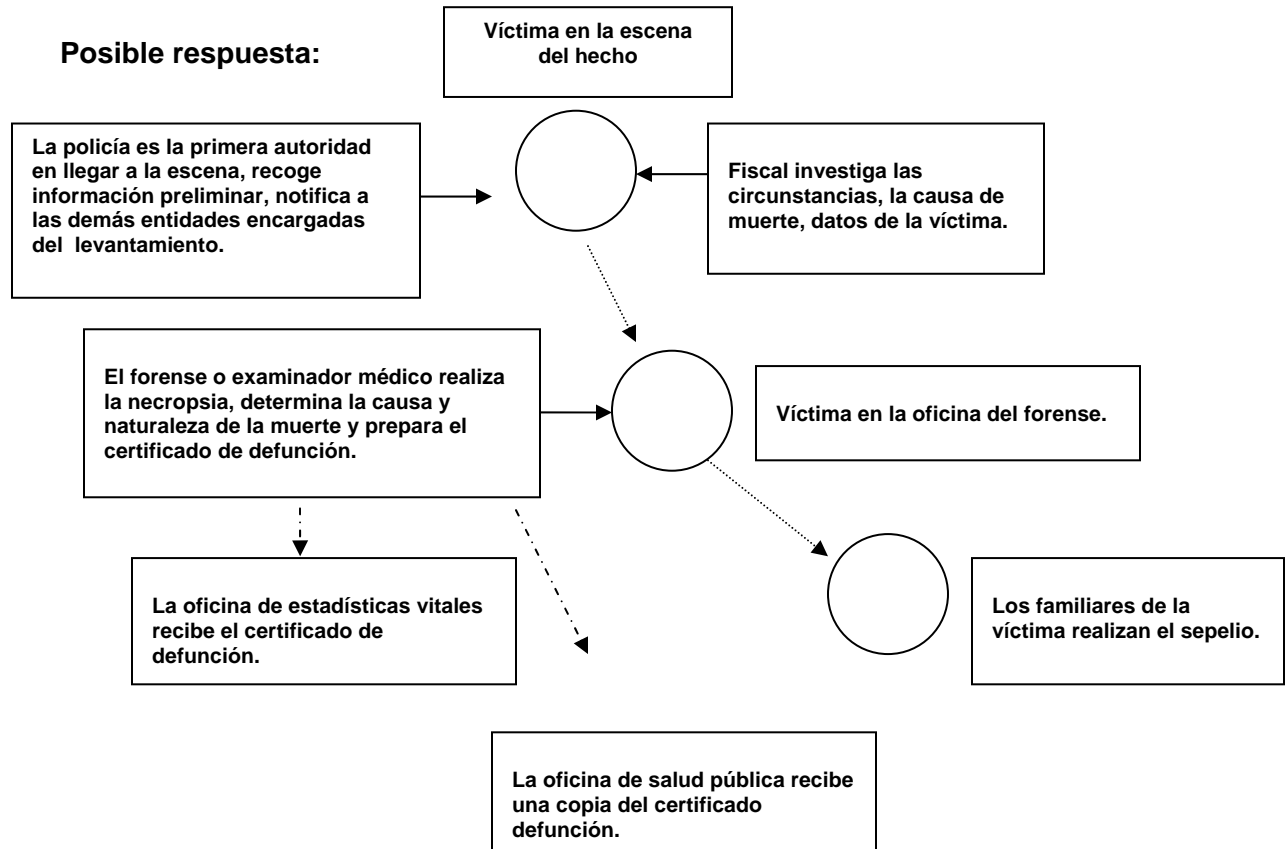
Posible respuesta:

Víctima en la escena del hecho

La policía es la primera autoridad en llegar a la escena, recoge información preliminar, notifica a las demás entidades encargadas del levantamiento.

Fiscal investiga las circunstancias, la causa de muerte, datos de la víctima.

El forense o examinador médico realiza la necropsia, determina la causa y naturaleza de la muerte y prepara el certificado de defunción.

Víctima en la oficina del forense.

La oficina de estadísticas vitales recibe el certificado de defunción.

Los familiares de la víctima realizan el sepelio.

La oficina de salud pública recibe una copia del certificado defunción.